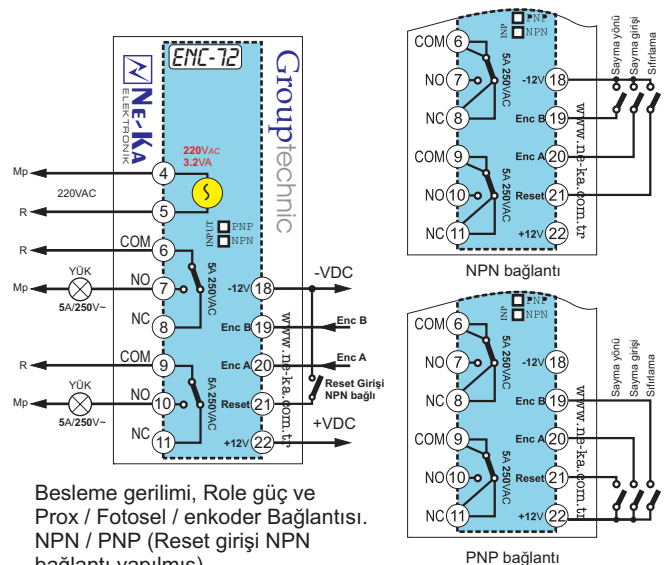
ENC-72
NE-KA ELEKTRONIK
Grouptechnic
220VAC
3.2VA
Mp
220VAC
R
4
5
INPUT PNP NPN
COM 6
NO 7
NC 8
5A 250VAC
COM 9
NO 10
NC 11
5A 250VAC
R
YÜK
Mp
5A/250V~
R
YÜK
Mp
5A/250V~
-12V 18
Enc B 19
Enc A 20
Reset 21
+12V 22
-VDC
Enc B
Enc A
Reset Girişi NPN bağlı
+VDC
www.ne-ka.com.tr

Besleme gerilimi, Role güç ve Prox / Fotosel / enkoder Bağlantısı. NPN / PNP (Reset girişi NPN bağlantı yapılmış)

INP PNP NPN
COM 6
NO 7
NC 8
5A 250VAC
COM 9
NO 10
NC 11
5A 250VAC
-12V 18
Enc B 19
Enc A 20
Reset 21
+12V 22
Sayma yönü
Sayma girişi
Sıfırlama
www.ne-ka.com.tr
NPN bağlantı

INP PNP NPN
COM 6
NO 7
NC 8
5A 250VAC
COM 9
NO 10
NC 11
5A 250VAC
-12V 18
Enc B 19
Enc A 20
Reset 21
+12V 22
Sayma yönü
Sayma girişi
Sıfırlama
www.ne-ka.com.tr
PNP bağlantı